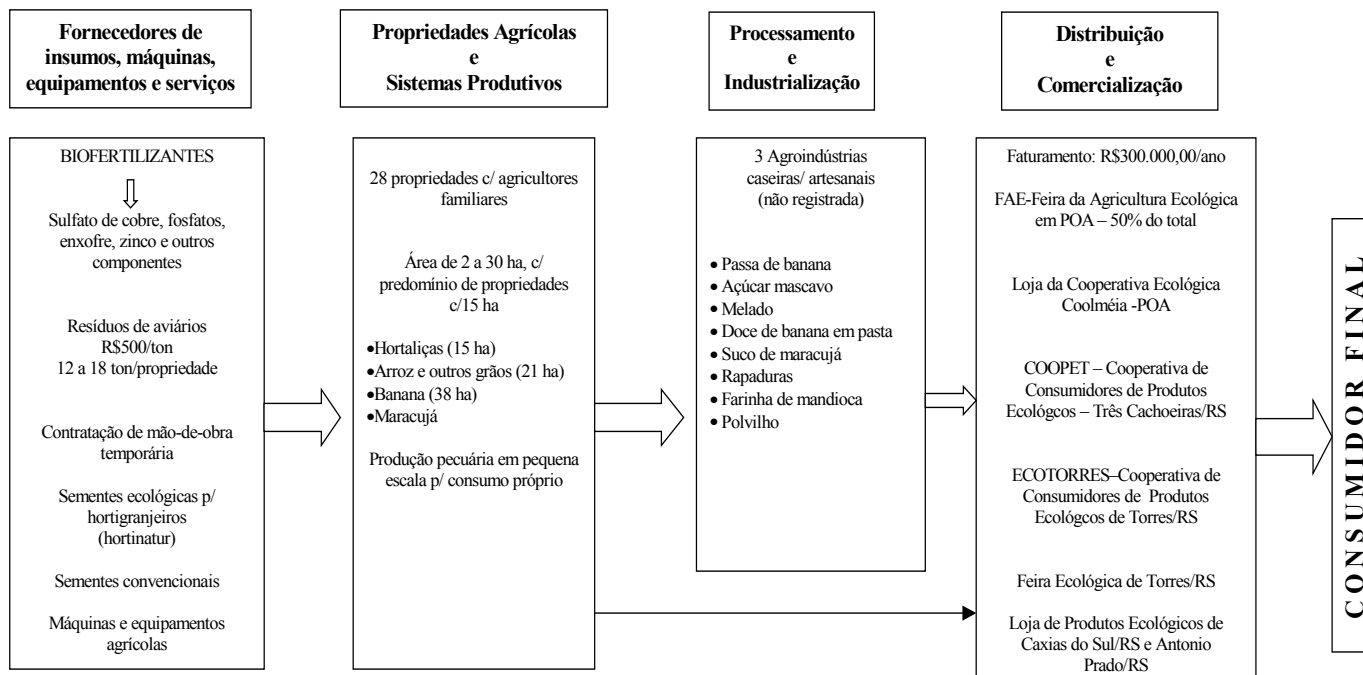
Fornecedores de insumos, máquinas, equipamentos e serviços

Propriedades Agrícolas e Sistemas Produtivos

Processamento e Industrialização

Distribuição e Comercialização

BIOFERTILIZANTES

Sulfato de cobre, fosfatos, enxofre, zinco e outros componentes

Resíduos de aviários R$500/ton 12 a 18 ton/propriedade

Contratação de mão-de-obra temporária

Sementes ecológicas p/ hortigranjeiros (hortinatur)

Sementes convencionais

Máquinas e equipamentos agrícolas

28 propriedades c/ agricultores familiares

Área de 2 a 30 ha, c/ predomínio de propriedades c/15 ha

•Hortaliças (15 ha)
•Arroz e outros grãos (21 ha)
•Banana (38 ha)
•Maracujá

Produção pecuária em pequena escala p/ consumo próprio

3 Agroindústrias caseiras/ artesanais (não registrada)

• Passa de banana
• Açúcar mascavo
• Melado
• Doce de banana em pasta
• Suco de maracujá
• Rapaduras
• Farinha de mandioca
• Polvilho

Faturamento: R$300.000,00/ano

FAE-Feira da Agricultura Ecológica em POA – 50% do total

Loja da Cooperativa Ecológica Coolméia -POA

COOPET – Cooperativa de Consumidores de Produtos Ecológcos – Três Cachoeiras/RS

ECOTORRES–Cooperativa de Consumidores de Produtos Ecológcos de Torres/RS

Feira Ecológica de Torres/RS

Loja de Produtos Ecológicos de Caxias do Sul/RS e Antonio Prado/RS

CONSUMIDOR FINAL